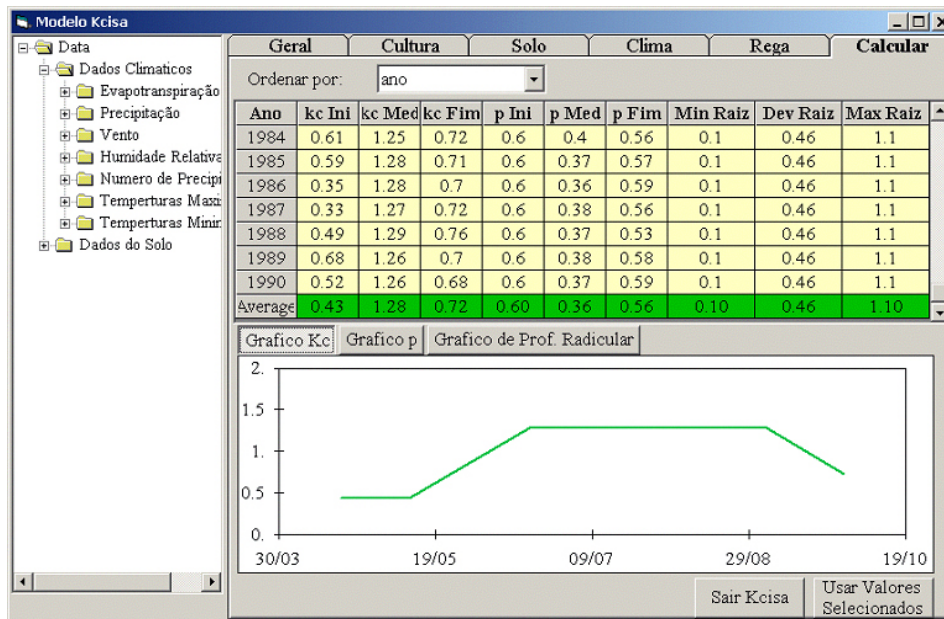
Modelo Kcisa

Data
Dados Climaticos
Evapotranspiração
Precipitação
Vento
Humidade Relativa
Numero de Precipi
Temperturas Maxi
Temperturas Minir
Dados do Solo

Geral | Cultura | Solo | Clima | Rega | Calcular

Ordenar por: ano

| Ano | kc Ini | kc Med | kc Fim | p Ini | p Med | p Fim | Min Raiz | Dev Raiz | Max Raiz |
|---|---|---|---|---|---|---|---|---|---|
| 1984 | 0.61 | 1.25 | 0.72 | 0.6 | 0.4 | 0.56 | 0.1 | 0.46 | 1.1 |
| 1985 | 0.59 | 1.28 | 0.71 | 0.6 | 0.37 | 0.57 | 0.1 | 0.46 | 1.1 |
| 1986 | 0.35 | 1.28 | 0.7 | 0.6 | 0.36 | 0.59 | 0.1 | 0.46 | 1.1 |
| 1987 | 0.33 | 1.27 | 0.72 | 0.6 | 0.38 | 0.56 | 0.1 | 0.46 | 1.1 |
| 1988 | 0.49 | 1.29 | 0.76 | 0.6 | 0.37 | 0.53 | 0.1 | 0.46 | 1.1 |
| 1989 | 0.68 | 1.26 | 0.7 | 0.6 | 0.38 | 0.58 | 0.1 | 0.46 | 1.1 |
| 1990 | 0.52 | 1.26 | 0.68 | 0.6 | 0.37 | 0.59 | 0.1 | 0.46 | 1.1 |
| Average | 0.43 | 1.28 | 0.72 | 0.60 | 0.36 | 0.56 | 0.10 | 0.46 | 1.10 |

Grafico Kc | Grafico p | Grafico de Prof. Radicular

2.
1.5
1.
0.5
0.
30/03 19/05 09/07 29/08 19/10

Sair Kcisa | Usar Valores Selecionados